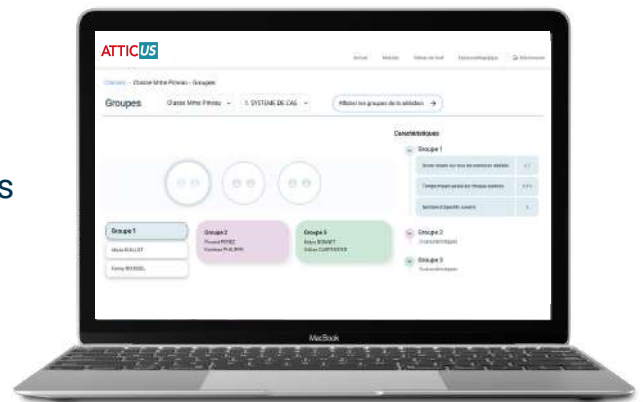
s

ATTICUS

Accueil Modules Tableau de bord Espace pédagogique Se déconnecter

Classes > Classe Mme Pineau > Groupes

Groupes Classe Mme Pineau 1. SYSTEME DE CAS

Afficher les groupes de la sélection →

Caractéristiques

Groupe 1

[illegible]

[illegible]

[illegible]

Groupe 1

Alexis BALLOT

Emma BOISSEL

Groupe 2

Florent PEREZ

Gustave PHILIPPE

Groupe 3

Robin BONNET

Céline CARPENTIER

Groupe 2

Caractéristiques

Groupe 3

Caractéristiques

MacBook